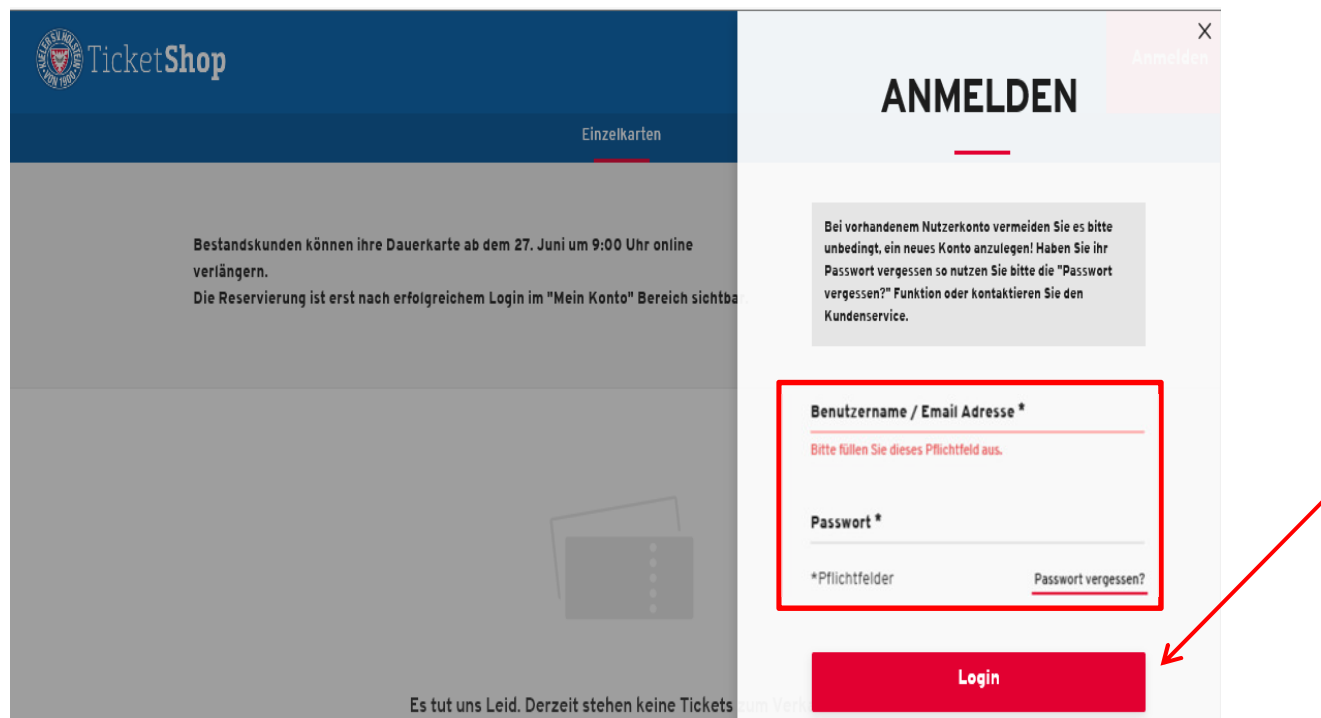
TicketShop

Einzelkarten

Bestandskunden können ihre Dauerkarte ab dem 27. Juni um 9:00 Uhr online verlängern.
Die Reservierung ist erst nach erfolgreichem Login im "Mein Konto" Bereich sichtba

Es tut uns Leid. Derzeit stehen keine Tickets

Anmelden

×

ANMELDEN

Bei vorhandenem Nutzerkonto vermeiden Sie es bitte unbedingt, ein neues Konto anzulegen! Haben Sie ihr Passwort vergessen so nutzen Sie bitte die "Passwort vergessen?" Funktion oder kontaktieren Sie den Kundenservice.

Benutzername / Email Adresse *

Bitte füllen Sie dieses Pflichtfeld aus.

Passwort *

*Pflichtfelder

Passwort vergessen?

Login